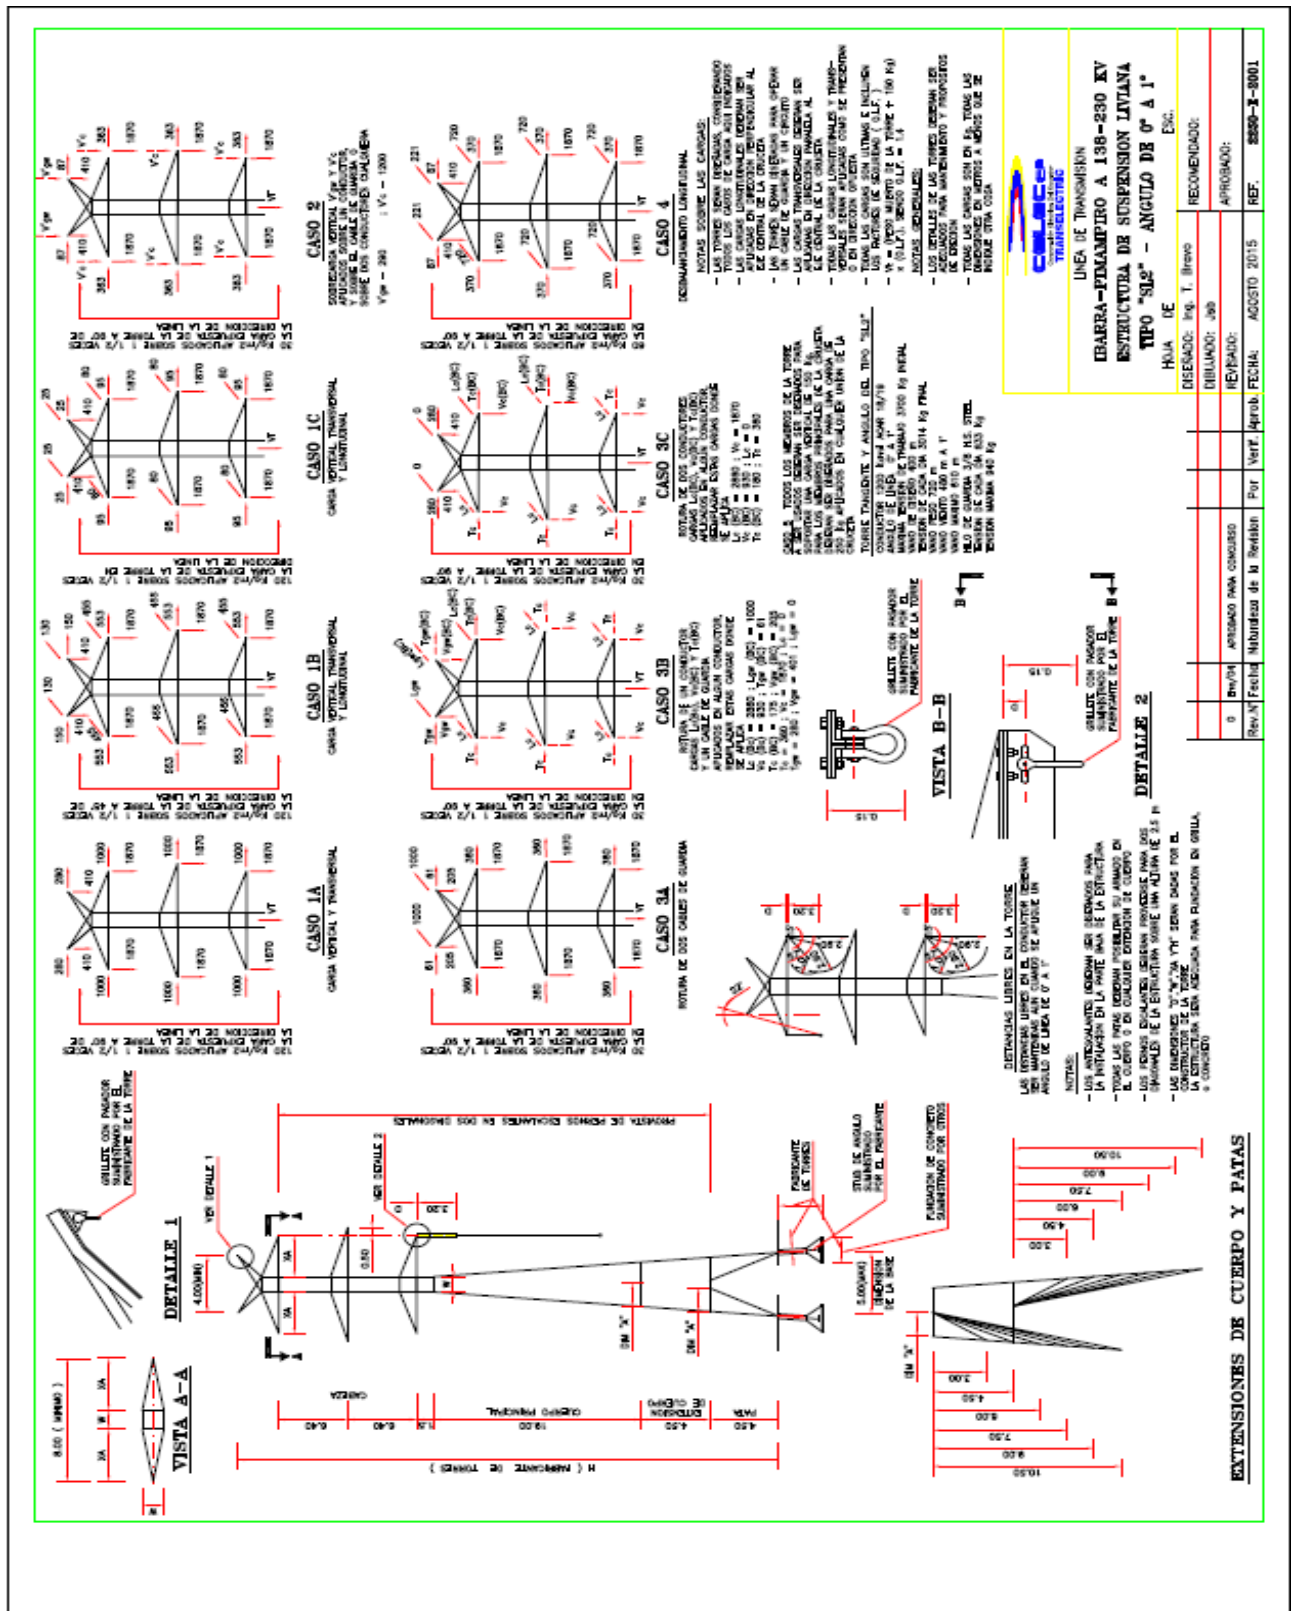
CASO 2
SOBRECARGA VERTICAL Vgs Y Vc APLICADOS SOBRE UN CONDUCTOR Y SOBRE EL CABLE DE GUARDIA O SOBRE DOS CONDUCTORES CUALQUIERA
Vgs = 280 ; Vc = 1200

CASO 1C
CARGA VERTICAL, TRANSVERSAL Y LONGITUDINAL

CASO 1B
CARGA VERTICAL, TRANSVERSAL Y LONGITUDINAL

CASO 1A
CARGA VERTICAL Y TRANSVERSAL

CASO 4
DESBALANCEAMIENTO LONGITUDINAL

CASO 3C

CASO 3B

CASO 3A
ROTURA DE DOS CABLES DE GUARDIA

NOTAS SOBRE LAS CARGAS:

CASO 5. TODOS LOS MIEMBROS DE LA TORRE

TORRE TANGENTE Y ANGULO DEL TIPO "SL2"

VISTA B-B

DETALLE 2

GRILLETE CON PASADOR SUMINISTRADO POR EL FABRICANTE DE LA TORRE

DISTANCIAS LIBRES EN LA TORRE

NOTAS:

DETALLE 1

VER DETALLE 1

VER DETALLE 2

PROVISTA DE PERNOS ESCALANTES EN DOS DIAGONALES

FABRICANTE DE TORRES

STUB DE ANGULO SUMINISTRADO POR EL FABRICANTE

FUNDACION DE CONCRETO SUMINISTRADO POR OTROS

VISTA A-A

EXTENSIONES DE CUERPO Y PATAS

CABEZA

CUERPO PRINCIPAL

EXTENSION DE CUERPO

PATA

H ( FABRICANTE DE TORRES )

CELEC EP TRANSELECTRIC

LINEA DE TRANSMISION
IBARRA-PIMAMPIRO A 138-230 KV
ESTRUCTURA DE SUSPENSION LIVIANA
TIPO "SL2" - ANGULO DE 0° A 1°
ESC.
HOJA DE

DISEÑADO: Ing. T. Bravo
DIBUJADO: Jeb
REVISADO:
FECHA: AGOSTO 2015
RECOMENDADO:
APROBADO:
REF. SS0-Z-0001

| Rev.N° | Fecha | Naturaleza de la Revision | Por | Verif. | Aprob. |
|---|---|---|---|---|---|
| 0 | Ene/04 | APROBADO PARA CONCURSO | | | |